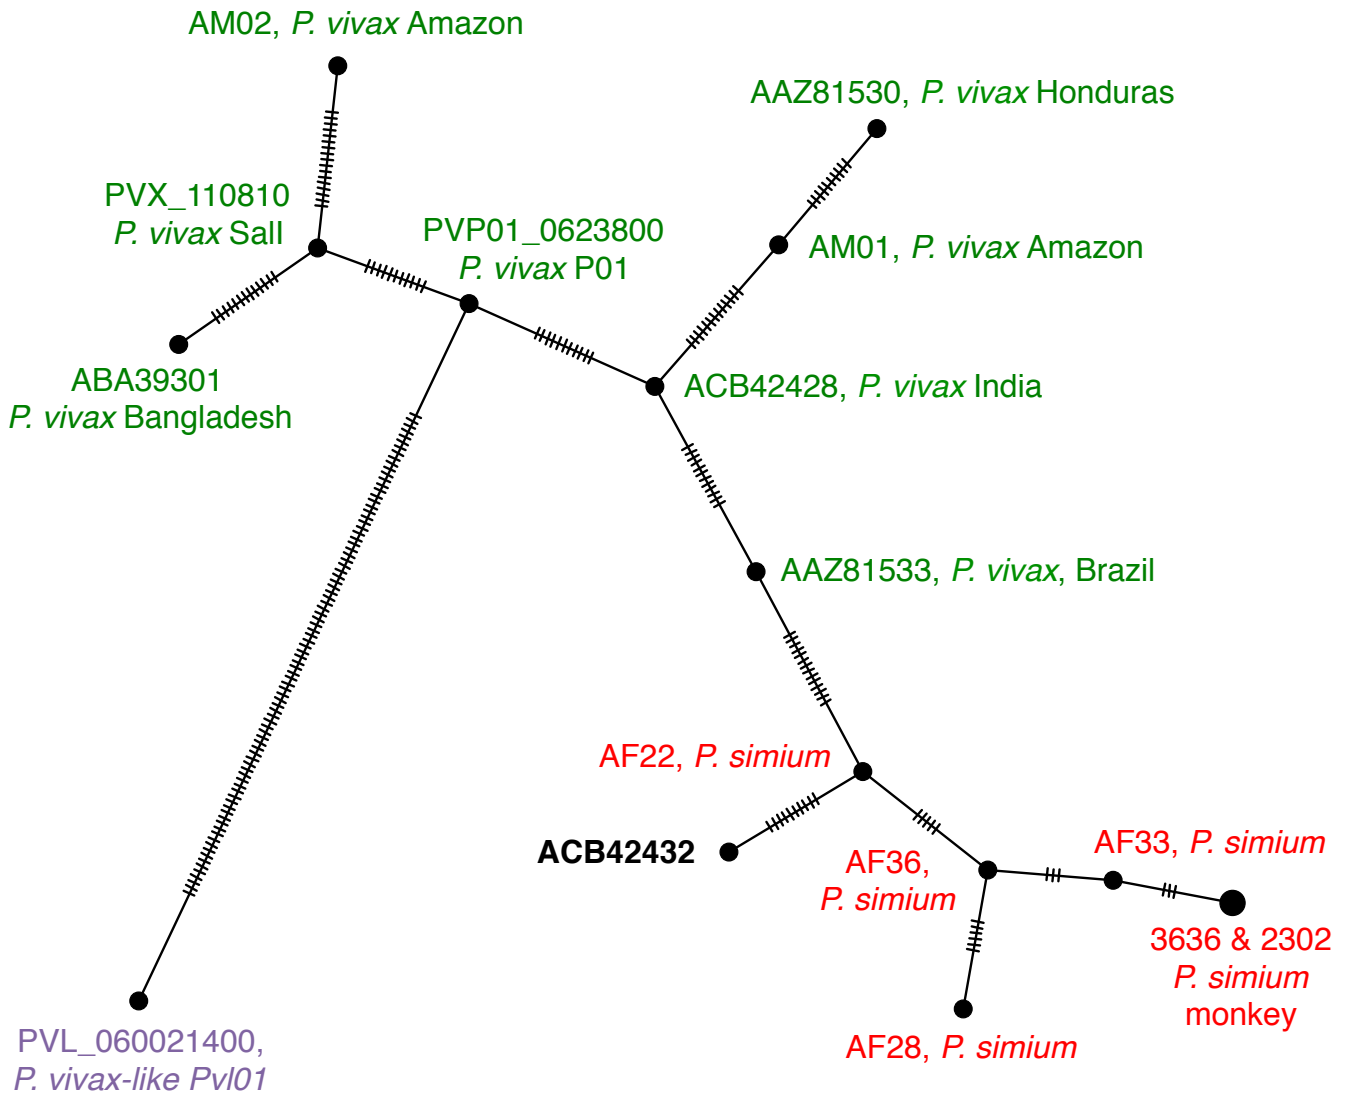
AM02, P. vivax Amazon

AAZ81530, P. vivax Honduras

PVX_110810
P. vivax SalI

PVP01_0623800
P. vivax P01

AM01, P. vivax Amazon

ABA39301
P. vivax Bangladesh

ACB42428, P. vivax India

AAZ81533, P. vivax, Brazil

AF22, P. simium

ACB42432

AF36,
P. simium

AF33, P. simium

3636 & 2302
P. simium
monkey

AF28, P. simium

PVL_060021400,
P. vivax-like Pvl01